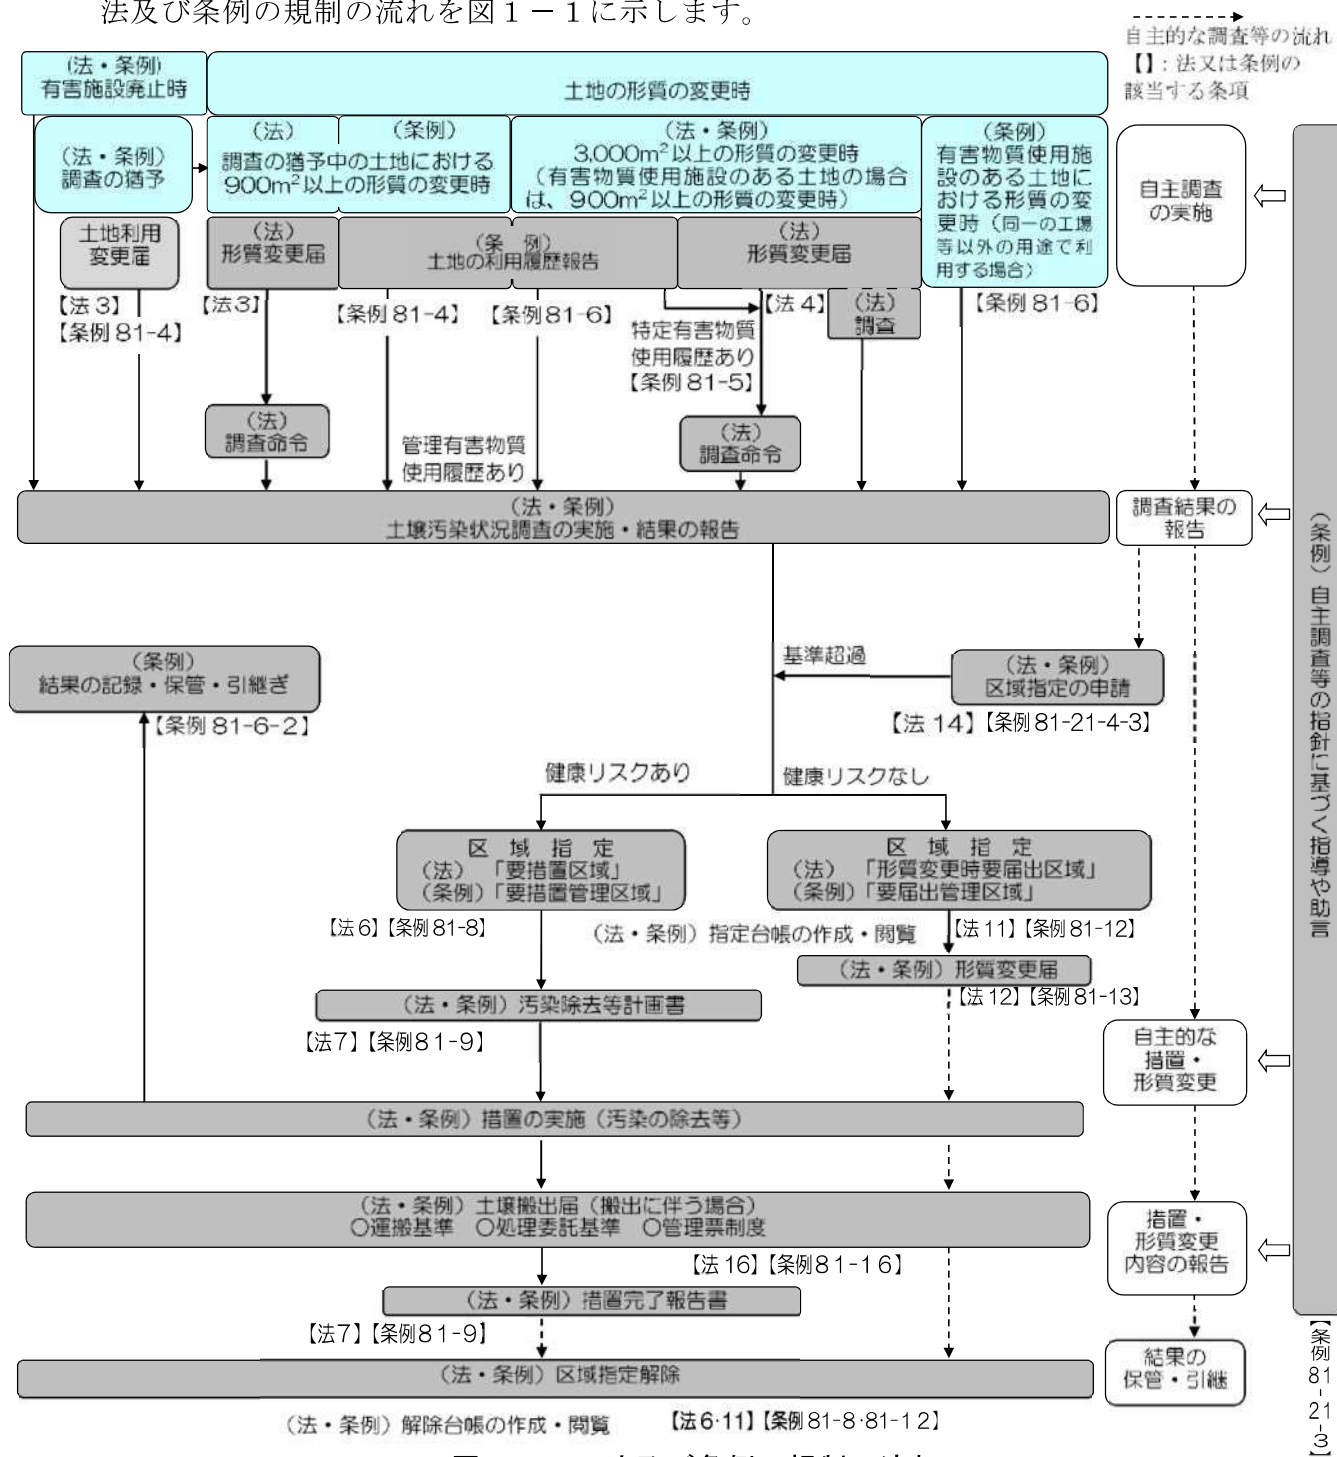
法及び条例の規制の流れを図１－１に示します。

自主的な調査等の流れ
【】: 法又は条例の該当する条項

（法・条例）有害施設廃止時

土地の形質の変更時

（法・条例）調査の猶予

（法）（条例）調査の猶予中の土地における$900m^2$以上の形質の変更時

（法・条例）$3,000m^2$以上の形質の変更時（有害物質使用施設のある土地の場合は、$900m^2$以上の形質の変更時）

（条例）有害物質使用施設のある土地における形質の変更時（同一の工場等以外の用途で利用する場合）

自主調査の実施

土地利用変更届

（法）形質変更届

（条例）土地の利用履歴報告

（法）形質変更届

【法３】【条例81-4】

【法３】

【条例81-4】

【条例81-6】

【法４】

（法）調査

【条例81-6】

特定有害物質使用履歴あり【条例81-5】

（法）調査命令

管理有害物質使用履歴あり

（法）調査命令

（法・条例）土壌汚染状況調査の実施・結果の報告

調査結果の報告

（条例）自主調査等の指針に基づく指導や助言

基準超過

（条例）結果の記録・保管・引継ぎ

（法・条例）区域指定の申請

【条例81-6-2】

【法14】【条例81-21-4-3】

健康リスクあり

健康リスクなし

区　域　指　定
（法）「要措置区域」
（条例）「要措置管理区域」

区　域　指　定
（法）「形質変更時要届出区域」
（条例）「要届出管理区域」

【法６】【条例81-8】

（法・条例）指定台帳の作成・閲覧

【法11】【条例81-12】

（法・条例）形質変更届

【法12】【条例81-13】

（法・条例）汚染除去等計画書

【法7】【条例81-9】

自主的な措置・形質変更

（法・条例）措置の実施（汚染の除去等）

（法・条例）土壌搬出届（搬出に伴う場合）
○運搬基準　○処理委託基準　○管理票制度

【法16】【条例81-16】

措置・形質変更内容の報告

（法・条例）措置完了報告書

【法7】【条例81-9】

（法・条例）区域指定解除

結果の保管・引継

（法・条例）解除台帳の作成・閲覧

【法6·11】【条例81-8·81-12】

【条例81-21-3】